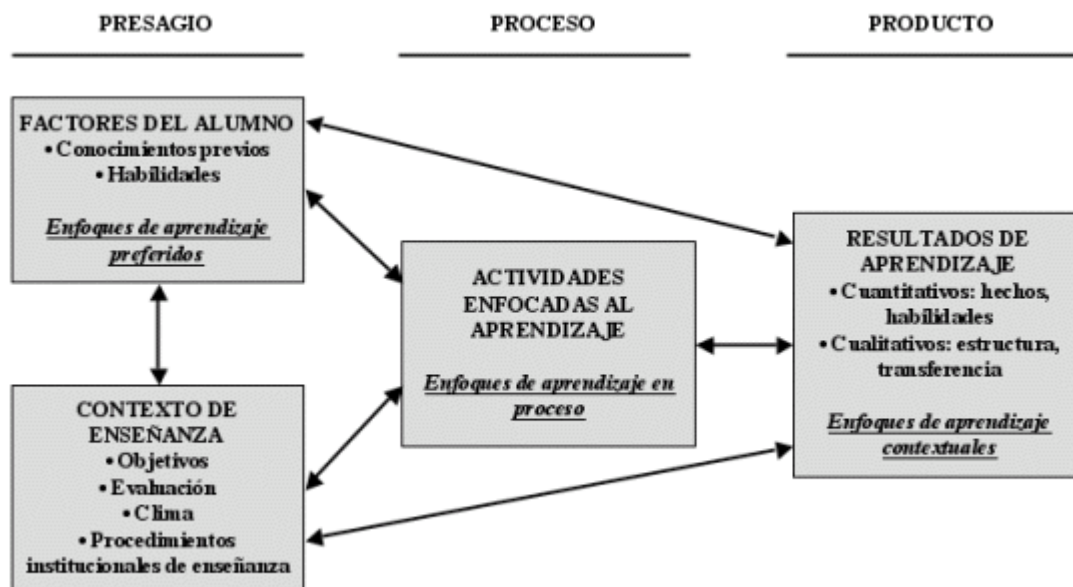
PRESAGIO

PROCESO

PRODUCTO

FACTORES DEL ALUMNO
• Conocimientos previos
• Habilidades

*Enfoques de aprendizaje preferidos*

CONTEXTO DE ENSEÑANZA
• Objetivos
• Evaluación
• Clima
• Procedimientos institucionales de enseñanza

ACTIVIDADES ENFOCADAS AL APRENDIZAJE

*Enfoques de aprendizaje en proceso*

RESULTADOS DE APRENDIZAJE
• Cuantitativos: hechos, habilidades
• Cualitativos: estructura, transferencia

*Enfoques de aprendizaje contextuales*